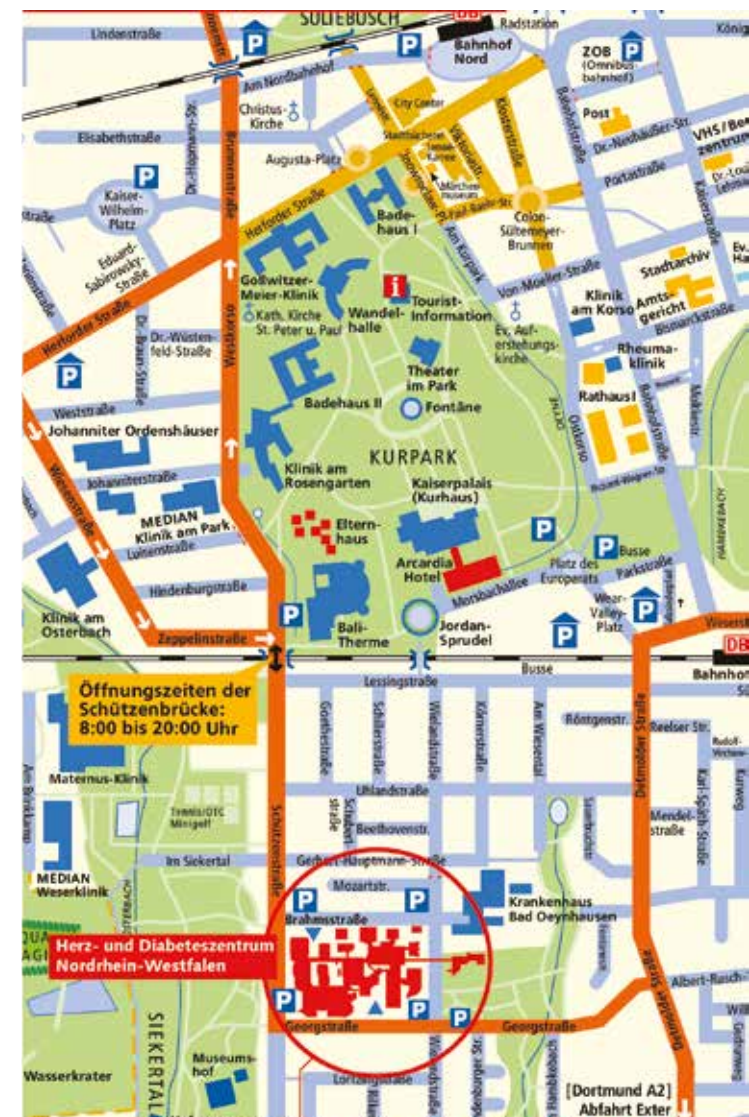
SÜLTEBUSCH
DB
Radstation
Bahnhof Nord
Königs
Lindenstraße
P
P
P
ZOB (Omnibusbahnhof)
Am Nordbahnhof
Christus-Kirche
City Center
Post
VHS/Be zentrum
Elisabethstraße
Dr.-Hoffmann-Str.
Brunnenstraße
Klosterstraße
Bahnhofstraße
Dr.-Nieshalder-Str.
Augusta-Platz
Portastraße
Dr.-Lou Lehma
P
Kaiser-Wilhelm-Platz
Herforder Straße
Badehaus I
Märchenmuseum
Paul-Baehr-Str.
Am Kurpark
Colon-Sültemeyer-Brunnen
Kaiserstraße
Stadtarchiv
Ev. Ha
Eduard-Sabirowsky-Straße
Goßwitzer-Meier-Klinik
Kath. Kirche St. Peter u. Paul
Wandelhalle
Tourist-Information
Von-Moeller-Straße
Klinik am Korso
Amtsgericht
Bismarckstraße
Herforder Straße
Dr.-Wüstenfeld-Straße
Dr.-Baur-Straße
Westkorso
Ev. Auferstehungskirche
Rheumaklinik
P
Theater im Park
Ostkorso
Rathaus I
Weststraße
Badehaus II
Fontäne
Johanniter Ordenshäuser
KURPARK
Johanniterstraße
Klinik am Rosengarten
Kaiserpalais (Kurhaus)
Weserstraße
MEDIAN Klinik am Park
Elternhaus
P
Luisenstraße
Arcardia Hotel
P Busse
Platz des Europarats
Parkstraße
Hindenburgstraße
Morsbachallee
Wear-Valley-Platz
P
Klinik am Osterbach
P
Bali-Therme
Jordan-Sprudel
P
Weserstr
Zeppelinstraße
DB
Bahnhof
Busse
Öffnungszeiten der Schützenbrücke: 8:00 bis 20:00 Uhr
Lessingstraße
Goethestraße
Schillerstraße
Wielandstraße
Körnerstraße
Am Wiesenttal
Röntgenstr.
Reelser Str.
Detmolder Straße
Maternus-Klinik
Uhlandstraße
Schubert-straße
Beethovenstr.
Mendelstraße
Karl-Sajdh-Straße
Am Brinkkamp
TENNIS/DTC Minigolf
Im Siekertal
Gerhart-Hauptmann-Straße
Schützenstraße
MEDIAN Weserklinik
Mozartstr.
P
Krankenhaus Bad Oeynhausen
Brahmsstraße
P
Herz- und Diabeteszentrum Nordrhein-Westfalen
P
P
Albert-Rusch-
P
Georgstraße
P
Georgstraße
SIEKERTAL
Museumshof
Wasserkrater
Lortzingstraße
[Dortmund A2] Abfahrt Exter